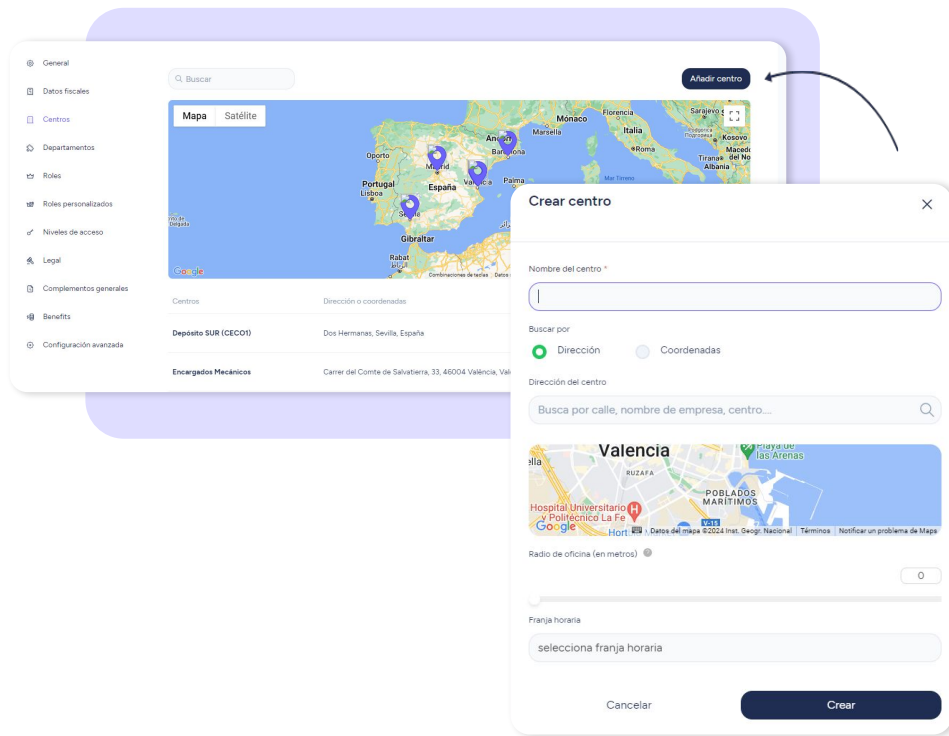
General
Datos fiscales
Centros
Departamentos
Roles
Roles personalizados
Niveles de acceso
Legal
Complementos generales
Benefits
Configuración avanzada

Buscar

Añadir centro

Mapa Satélite

Mónaco Florencia Sarajevo Marsella Italia Kosovo Andorra Barcelona Roma Oporto Madrid Tirana Macedonia del Norte Portugal España Valencia Palma Lisboa Mar Tirreno Sevilla Gibraltar Rabat Google Combinaciones de teclas Datos

| Centros | Dirección o coordenadas |
|---|---|
| Depósito SUR (CECO1) | Dos Hermanas, Sevilla, España |
| Encargados Mecánicos | Carrer del Comte de Salvatierra, 33, 46004 València, Val |

Crear centro

Nombre del centro *

Buscar por
Dirección
Coordenadas

Dirección del centro
Busca por calle, nombre de empresa, centro....

Valencia RUZAFA Playa de las Arenas POBLADOS MARÍTIMOS Hospital Universitario y Politècnico La Fe Google Datos del mapa ©2024 Inst. Geogr. Nacional Términos Notificar un problema de Maps

Radio de oficina (en metros)
0

Franja horaria
selecciona franja horaria

Cancelar
Crear